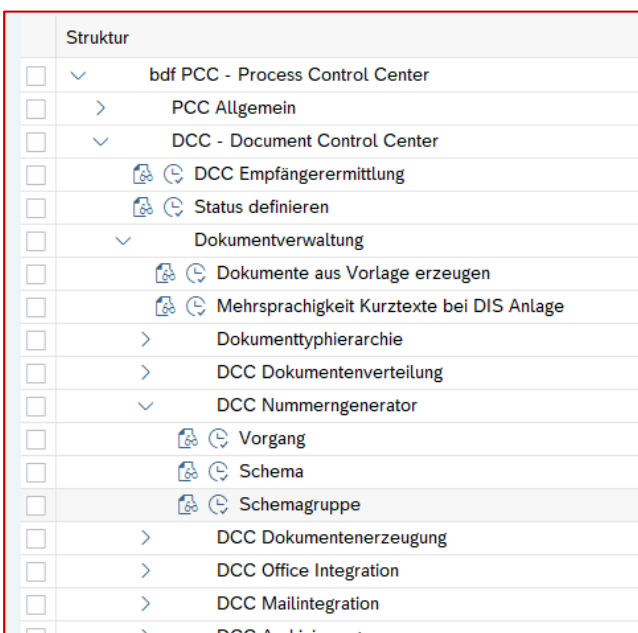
Struktur

bdf PCC - Process Control Center
PCC Allgemein
DCC - Document Control Center
DCC Empfängerermittlung
Status definieren
Dokumentverwaltung
Dokumente aus Vorlage erzeugen
Mehrsprachigkeit Kurztexte bei DIS Anlage
Dokumenttyphierarchie
DCC Dokumentenverteilung
DCC Nummerngenerator
Vorgang
Schema
Schemagruppe
DCC Dokumentenerzeugung
DCC Office Integration
DCC Mailintegration
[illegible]